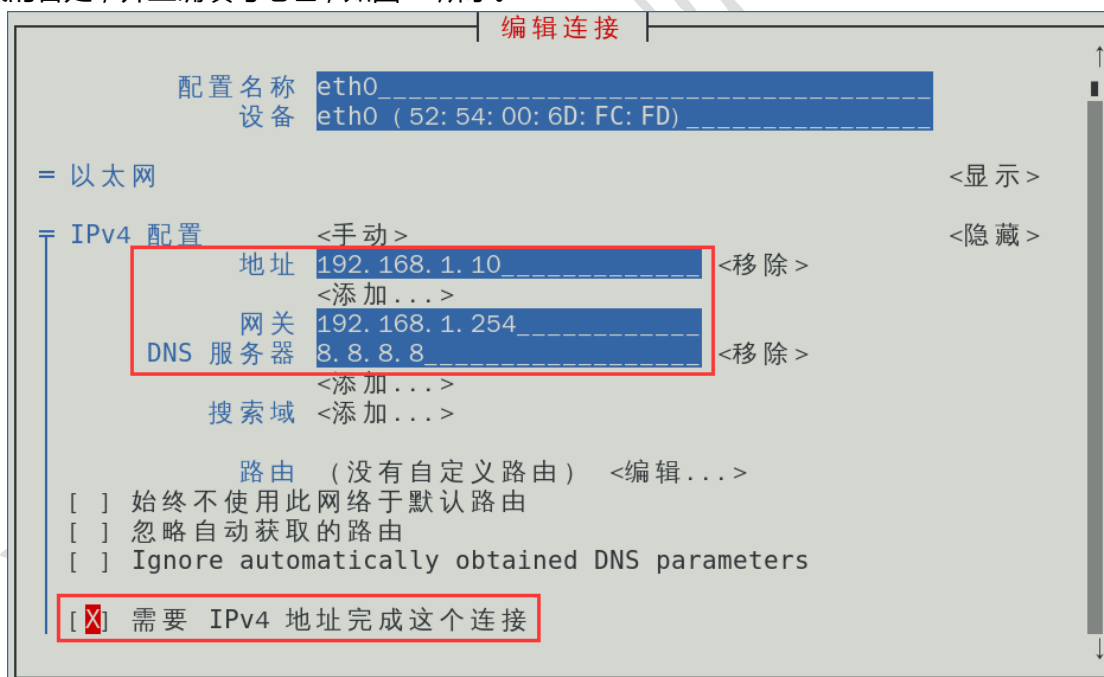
编辑连接

配置名称 eth0________________________________
设备 eth0 (52:54:00:6D:FC:FD)______________

= 以太网 <显示>

= IPv4 配置 <手动> <隐藏>
地址 192.168.1.10____________ <移除>
<添加...>
网关 192.168.1.254___________
DNS 服务器 8.8.8.8_________________ <移除>
<添加...>
搜索域 <添加...>

路由 (没有自定义路由) <编辑...>
[ ] 始终不使用此网络于默认路由
[ ] 忽略自动获取的路由
[ ] Ignore automatically obtained DNS parameters

[X] 需要 IPv4 地址完成这个连接